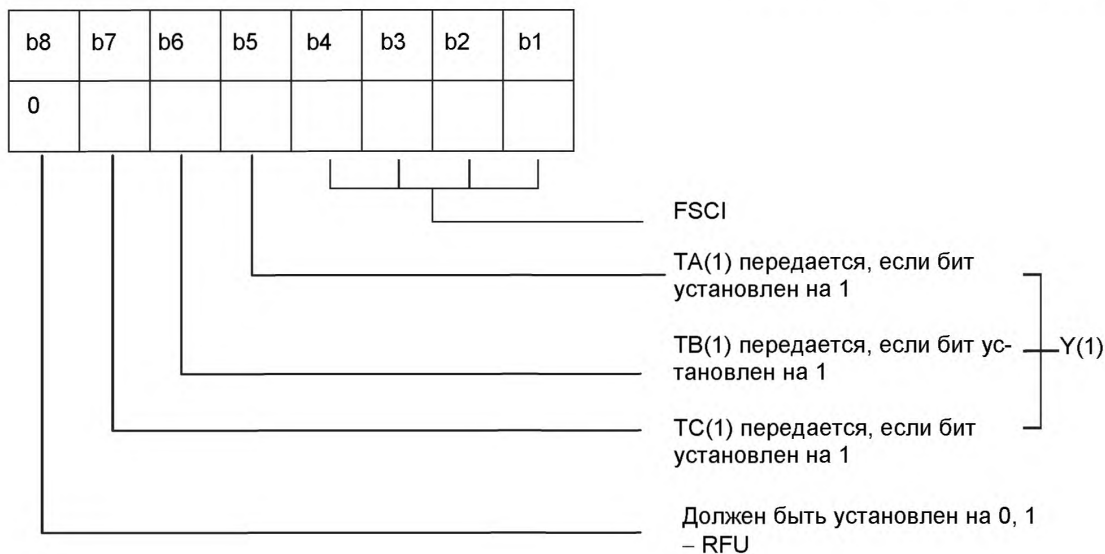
| b8 | b7 | b6 | b5 | b4 | b3 | b2 | b1 |
|---|---|---|---|---|---|---|---|
| 0 | | | | | | | |

FSCI

TA(1) передается, если бит установлен на 1

TB(1) передается, если бит установлен на 1

Y(1)

TC(1) передается, если бит установлен на 1

Должен быть установлен на 0, 1 – RFU